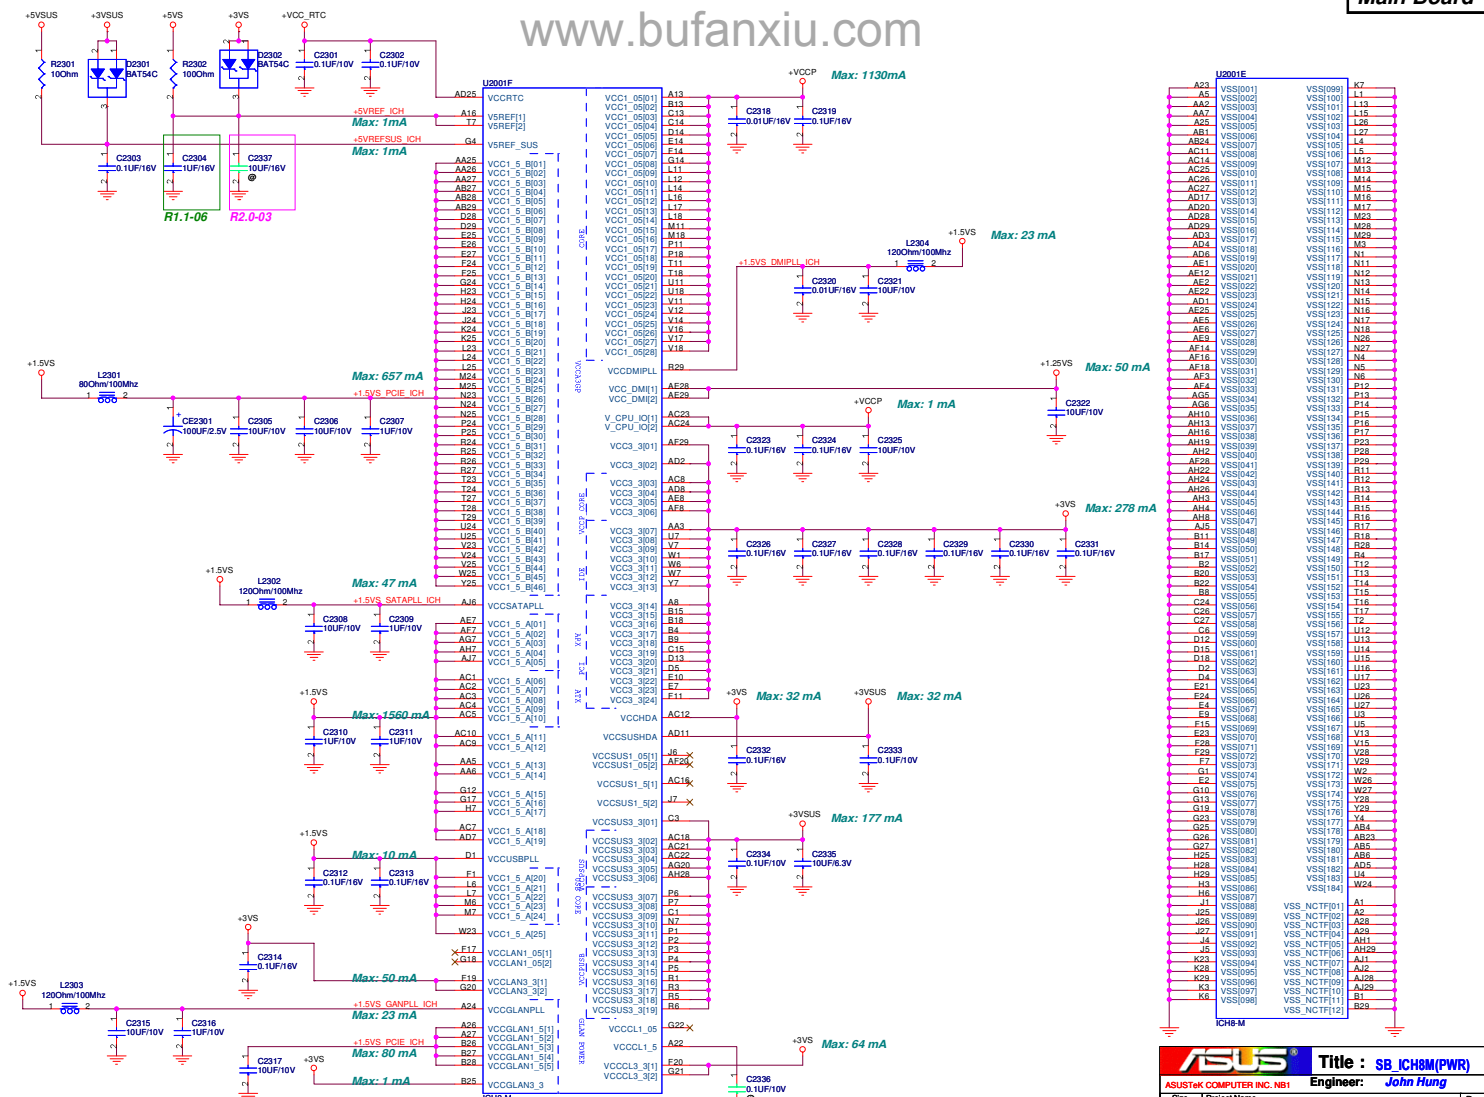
www.bufanxiu.com

Main Board

+5VSUS +3VSUS +5VS +3VS +VCC_RTC

R2301 10Ohm
D2301 BAT54C
R2302 100Ohm
D2302 BAT54C
C2301 0.1UF/10V
C2302 0.1UF/10V

U2001F

AD25 VCCRTC
+5VREF_ICH
Max: 1mA
A16 V5REF[1]
T7 V5REF[2]
+5VREFSUS_ICH
Max: 1mA
G4 V5REF_SUS

C2303 0.1UF/16V
C2304 1UF/16V
C2337 10UF/16V
R1.1-06
R2.0-03

+VCCP
Max: 1130mA
C2318 0.01UF/16V
C2319 0.1UF/16V

+1.5VS
L2304 120Ohm/100Mhz
Max: 23 mA
+1.5VS_DMIPLL_ICH
C2320 0.01UF/16V
C2321 10UF/10V

+1.5VS
L2301 80Ohm/100Mhz
Max: 657 mA
+1.5VS_PCIE_ICH
CE2301 100UF/2.5V
C2305 10UF/10V
C2306 10UF/10V
C2307 1UF/10V

+1.25VS
Max: 50 mA
C2322 10UF/10V

+VCCP
Max: 1 mA
C2323 0.1UF/16V
C2324 0.1UF/16V
C2325 10UF/10V

+3VS
Max: 278 mA
C2326 0.1UF/16V
C2327 0.1UF/16V
C2328 0.1UF/16V
C2329 0.1UF/16V
C2330 0.1UF/16V
C2331 0.1UF/16V

+1.5VS
L2302 120Ohm/100Mhz
Max: 47 mA
+1.5VS_SATAPLL_ICH
AJ6 VCCSATAPLL
C2308 10UF/10V
C2309 1UF/10V

+1.5VS
Max: 1560 mA
C2310 1UF/10V
C2311 1UF/10V

+3VS
Max: 32 mA
C2332 0.1UF/16V
+3VSUS
Max: 32 mA
C2333 0.1UF/10V

+3VSUS
Max: 177 mA
C2334 0.1UF/10V
C2335 10UF/6.3V

+1.5VS
Max: 10 mA
C2312 0.1UF/16V
C2313 0.1UF/16V

+3VS
C2314 0.1UF/16V
Max: 50 mA

+1.5VS
L2303 120Ohm/100Mhz
+1.5VS_GANPLL_ICH
Max: 23 mA
C2315 10UF/10V
C2316 1UF/10V
+1.5VS_PCIE_ICH
Max: 80 mA
C2317 10UF/10V
+3VS
Max: 1 mA

+3VS
Max: 64 mA
C2336 0.1UF/10V

VCCSATAPLL VCC1_5_A[01] VCC1_5_A[02] VCC1_5_A[03] VCC1_5_A[04] VCC1_5_A[05] VCC1_5_A[06] VCC1_5_A[07] VCC1_5_A[08] VCC1_5_A[09] VCC1_5_A[10] VCC1_5_A[11] VCC1_5_A[12] VCC1_5_A[13] VCC1_5_A[14] VCC1_5_A[15] VCC1_5_A[16] VCC1_5_A[17] VCC1_5_A[18] VCC1_5_A[19] VCCUSBPLL VCC1_5_A[20] VCC1_5_A[21] VCC1_5_A[22] VCC1_5_A[23] VCC1_5_A[24] VCC1_5_A[25] VCCLAN1_05[1] VCCLAN1_05[2] VCCLAN3_3[1] VCCLAN3_3[2] VCCGLANPLL VCCGLAN1_5[1] VCCGLAN1_5[2] VCCGLAN1_5[3] VCCGLAN1_5[4] VCCGLAN1_5[5] VCCGLAN3_3

VCC1_05[01]–VCC1_05[28] VCCDMIPLL VCC_DMI[1] VCC_DMI[2] V_CPU_IO[1] V_CPU_IO[2] VCC3_3[01]–VCC3_3[24] VCCHDA VCCSUSHDA VCCSUS1_05[1] VCCSUS1_05[2] VCCSUS1_5[1] VCCSUS1_5[2] VCCSUS3_3[01]–VCCSUS3_3[19] VCCCL1_05 VCCCL1_5 VCCCL3_3[1] VCCCL3_3[2]

VCC1_5_B[01]–VCC1_5_B[46]

U2001E
VSS[001]–VSS[184] VSS_NCTF[01]–VSS_NCTF[12]
ICH8-M

ASUS
Title : SB_ICH8M(PWR)
ASUSTeK COMPUTER INC. NB1
Engineer: John Hung